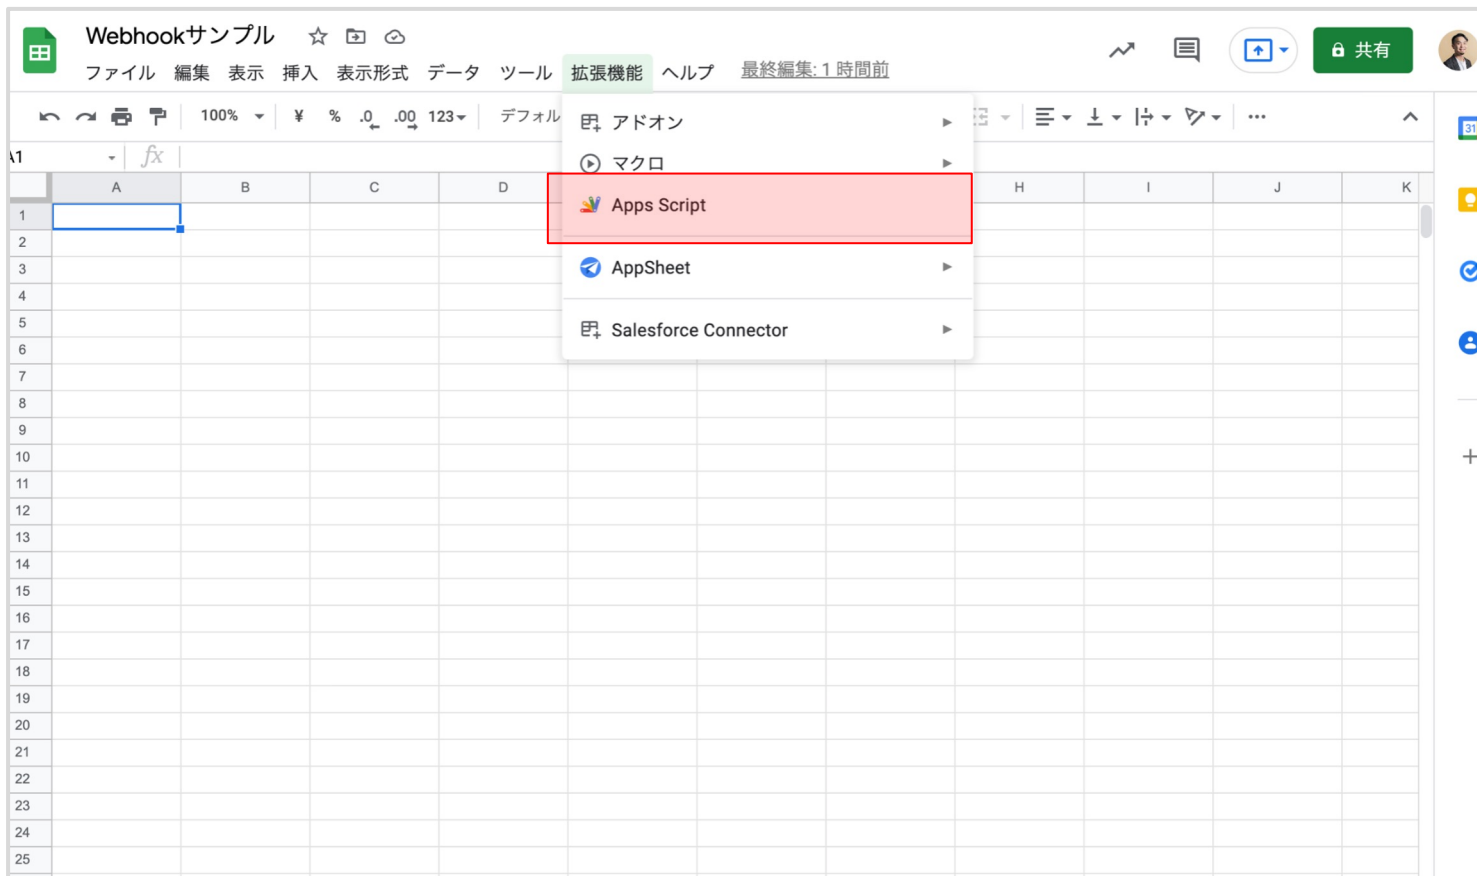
Webhookサンプル

ファイル　編集　表示　挿入　表示形式　データ　ツール　拡張機能　ヘルプ　最終編集: 1 時間前

共有

100%　¥　%　.0　.00　123　デフォル

A1　$fx$

アドオン
マクロ
Apps Script
AppSheet
Salesforce Connector

| | A | B | C | D | | | H | I | J | K |
|---|---|---|---|---|---|---|---|---|---|---|
| 1 | | | | | | | | | | |
| 2 | | | | | | | | | | |
| 3 | | | | | | | | | | |
| 4 | | | | | | | | | | |
| 5 | | | | | | | | | | |
| 6 | | | | | | | | | | |
| 7 | | | | | | | | | | |
| 8 | | | | | | | | | | |
| 9 | | | | | | | | | | |
| 10 | | | | | | | | | | |
| 11 | | | | | | | | | | |
| 12 | | | | | | | | | | |
| 13 | | | | | | | | | | |
| 14 | | | | | | | | | | |
| 15 | | | | | | | | | | |
| 16 | | | | | | | | | | |
| 17 | | | | | | | | | | |
| 18 | | | | | | | | | | |
| 19 | | | | | | | | | | |
| 20 | | | | | | | | | | |
| 21 | | | | | | | | | | |
| 22 | | | | | | | | | | |
| 23 | | | | | | | | | | |
| 24 | | | | | | | | | | |
| 25 | | | | | | | | | | |

31